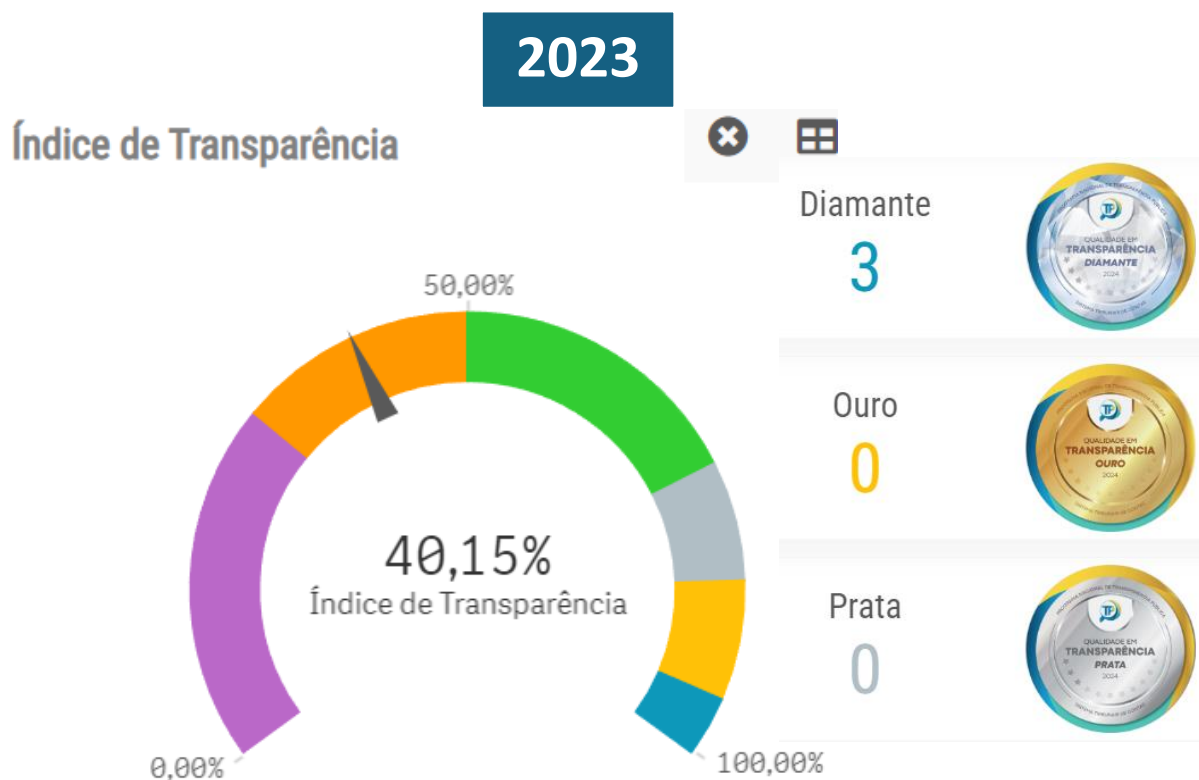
2023

Índice de Transparência

50,00%

40,15%
Índice de Transparência

0,00%

100,00%

Diamante
3

TP
QUALIDADE EM
TRANSPARÊNCIA
DIAMANTE
2024

Ouro
0

TP
QUALIDADE EM
TRANSPARÊNCIA
OURO
2024

Prata
0

TP
QUALIDADE EM
TRANSPARÊNCIA
PRATA
2024